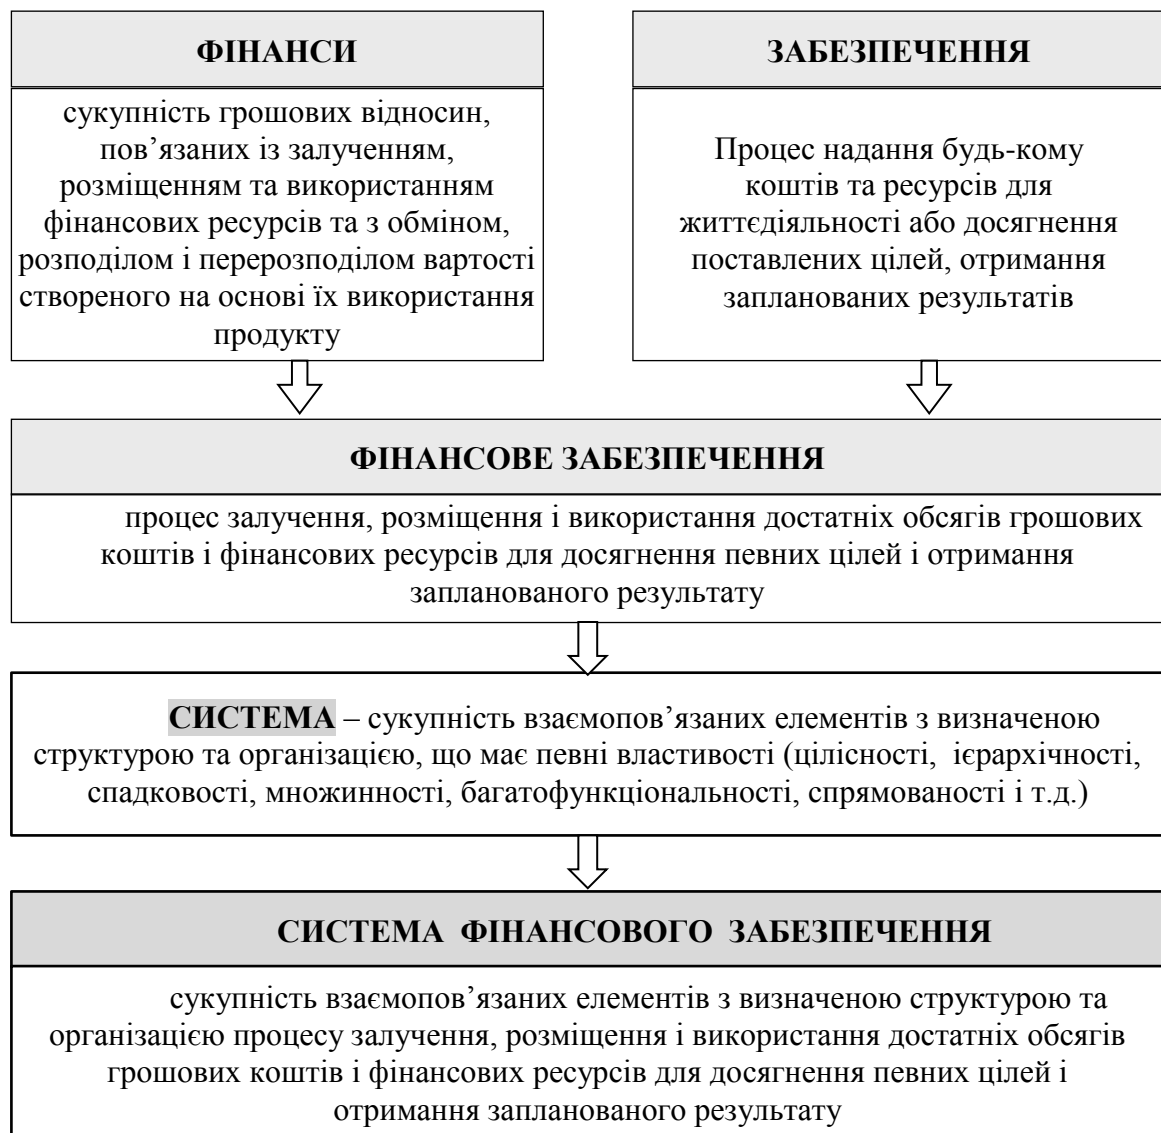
ФІНАНСИ

сукупність грошових відносин, пов'язаних із залученням, розміщенням та використанням фінансових ресурсів та з обміном, розподілом і перерозподілом вартості створеного на основі їх використання продукту

ЗАБЕЗПЕЧЕННЯ

Процес надання будь-кому коштів та ресурсів для життєдіяльності або досягнення поставлених цілей, отримання запланованих результатів

ФІНАНСОВЕ ЗАБЕЗПЕЧЕННЯ

процес залучення, розміщення і використання достатніх обсягів грошових коштів і фінансових ресурсів для досягнення певних цілей і отримання запланованого результату

СИСТЕМА – сукупність взаємопов'язаних елементів з визначеною структурою та організацією, що має певні властивості (цілісності, ієрархічності, спадковості, множинності, багатофункціональності, спрямованості і т.д.)

СИСТЕМА ФІНАНСОВОГО ЗАБЕЗПЕЧЕННЯ

сукупність взаємопов'язаних елементів з визначеною структурою та організацією процесу залучення, розміщення і використання достатніх обсягів грошових коштів і фінансових ресурсів для досягнення певних цілей і отримання запланованого результату